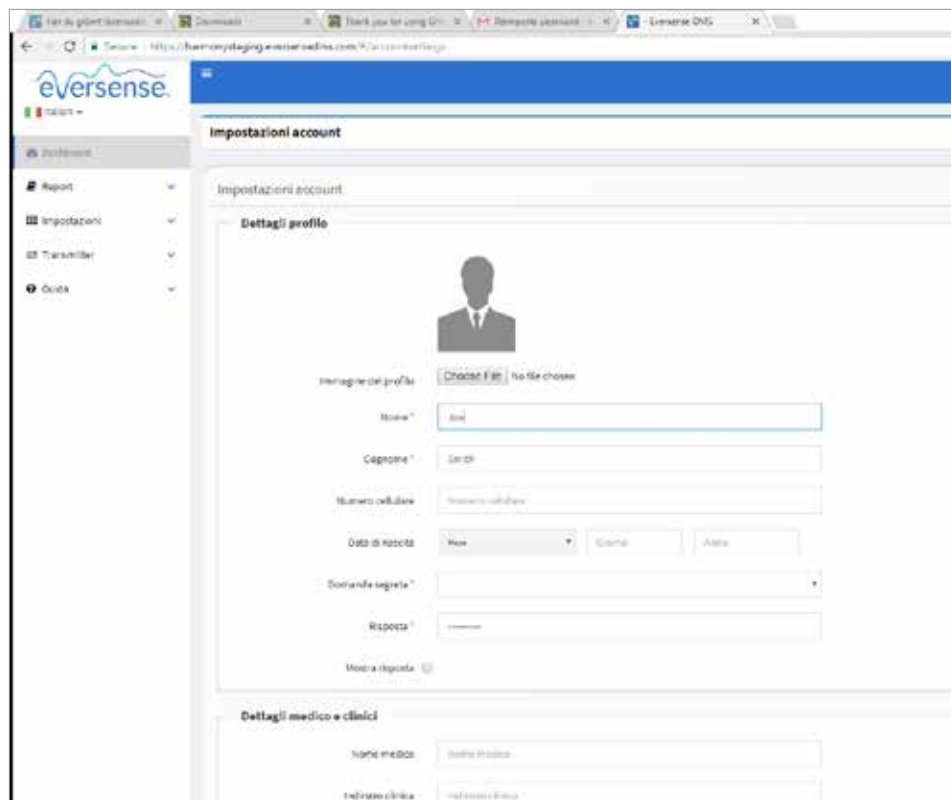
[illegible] × | Download × | Thank you for using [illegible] × | Password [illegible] × | Eversense DMS ×

Secure | https://harmonystaging.eversensedms.com/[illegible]

eversense

Italiano

Dashboard

Report

Impostazioni

Transmitter

Guida

Impostazioni account

Impostazioni account

Dettagli profilo

Immagine del profilo Choose File No file chosen

Nome * Joe

Cognome * Smith

Numero cellulare Numero cellulare

Data di nascita Mese Giorno Anno

Domanda segreta *

Risposta * ••••••••

Mostra risposta

Dettagli medico e clinici

Nome medico Nome medico

Indirizzo clinica Indirizzo clinica